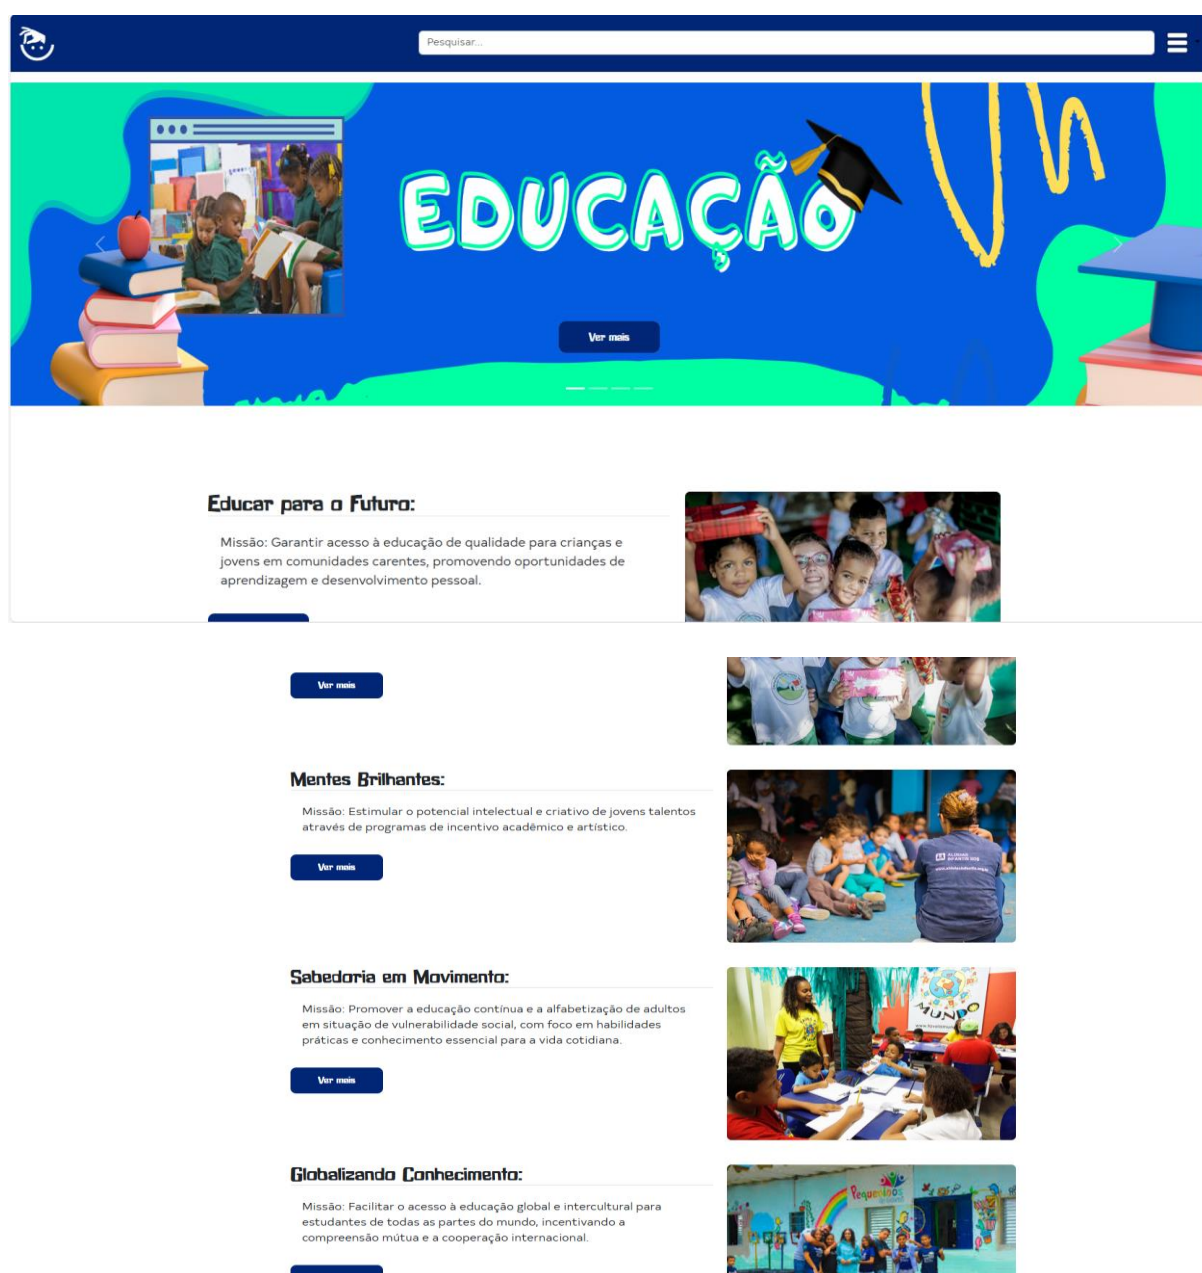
Pesquisar...

EDUCAÇÃO

Ver mais

Educar para o Futuro:

Missão: Garantir acesso à educação de qualidade para crianças e jovens em comunidades carentes, promovendo oportunidades de aprendizagem e desenvolvimento pessoal.

Ver mais

Mentes Brilhantes:

Missão: Estimular o potencial intelectual e criativo de jovens talentos através de programas de incentivo acadêmico e artístico.

Ver mais

Sabedoria em Movimento:

Missão: Promover a educação contínua e a alfabetização de adultos em situação de vulnerabilidade social, com foco em habilidades práticas e conhecimento essencial para a vida cotidiana.

Ver mais

Globalizando Conhecimento:

Missão: Facilitar o acesso à educação global e intercultural para estudantes de todas as partes do mundo, incentivando a compreensão mútua e a cooperação internacional.

MUNDO

Pequeninos